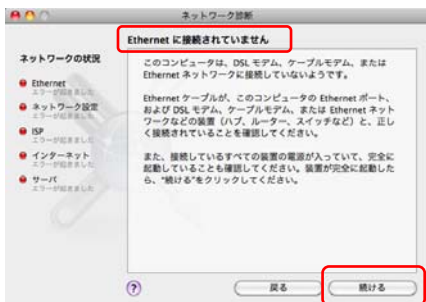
ネットワーク診断

Ethernet に接続されていません

ネットワークの状況

Ethernet
エラーが起きました

ネットワーク設定
エラーが起きました

ISP
エラーが起きました

インターネット
エラーが起きました

サーバ
エラーが起きました

このコンピュータは、DSL モデム、ケーブルモデム、または Ethernet ネットワークに接続していないようです。

Ethernet ケーブルが、このコンピュータの Ethernet ポート、および DSL モデム、ケーブルモデム、または Ethernet ネットワークなどの装置（ハブ、ルーター、スイッチなど）と、正しく接続されていることを確認してください。

また、接続しているすべての装置の電源が入っていて、完全に起動していることも確認してください。装置が完全に起動したら、"続ける"をクリックしてください。

?

戻る

続ける